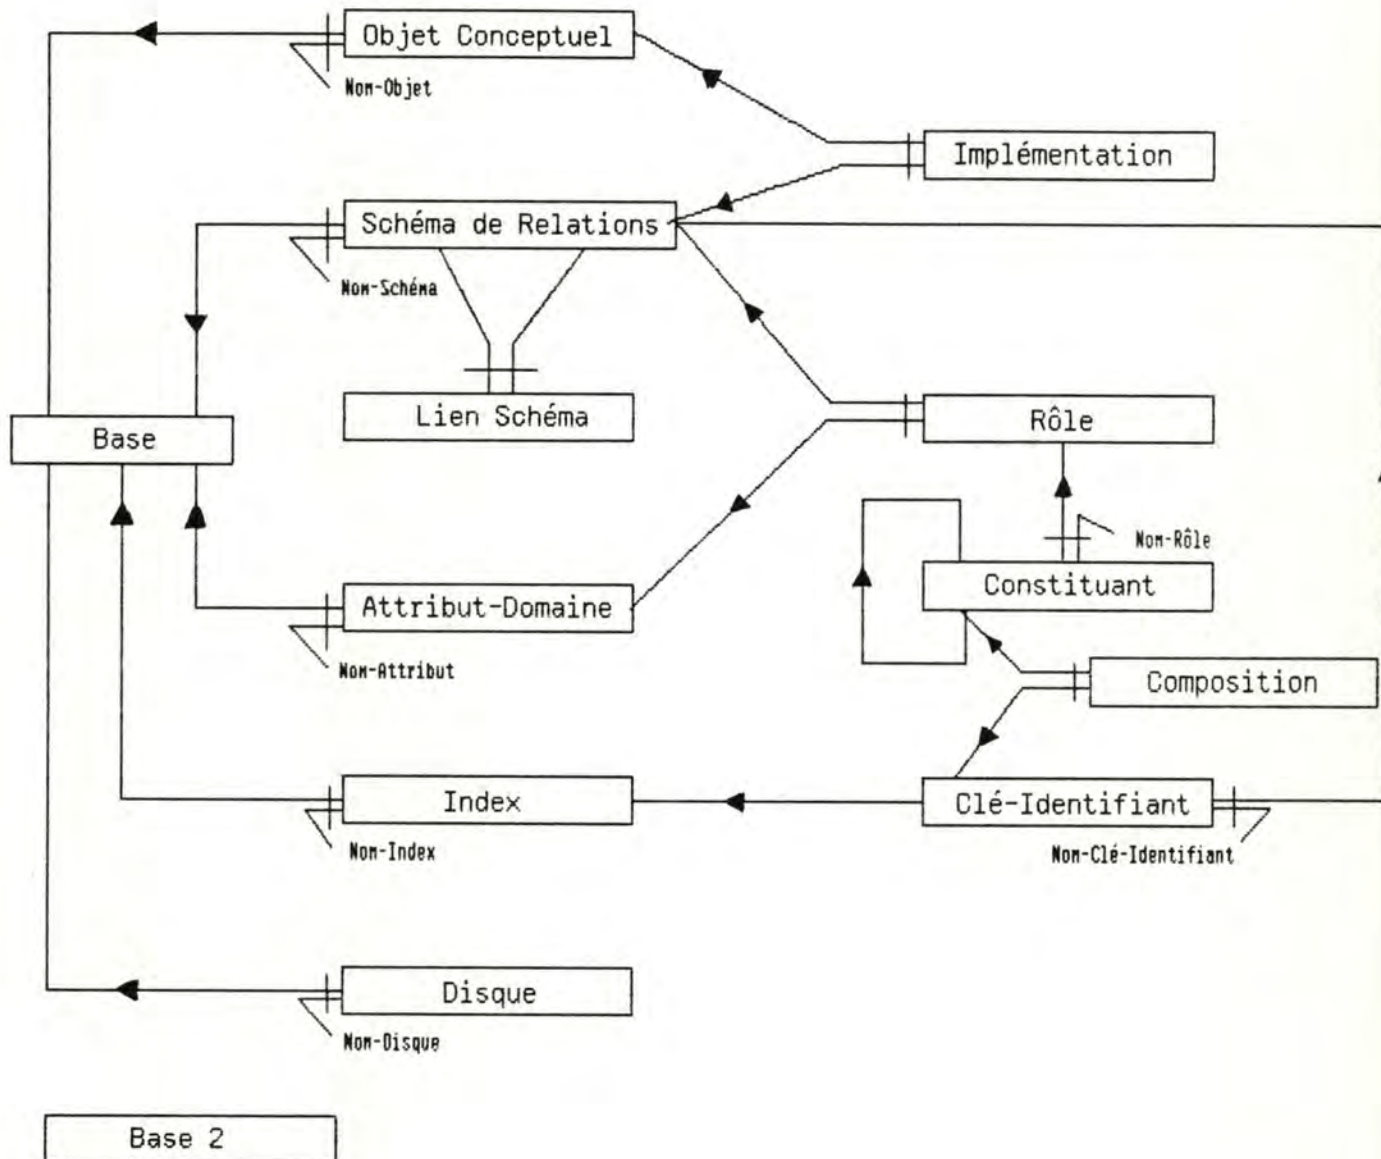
Objet Conceptuel

Nom-Objet

Implémentation

Schéma de Relations

Nom-Schéma

Lien Schéma

Base

Rôle

Nom-Rôle

Constituant

Attribut-Domaine

Nom-Attribut

Composition

Index

Clé-Identifiant

Nom-Index

Nom-Clé-Identifiant

Disque

Nom-Disque

Base 2